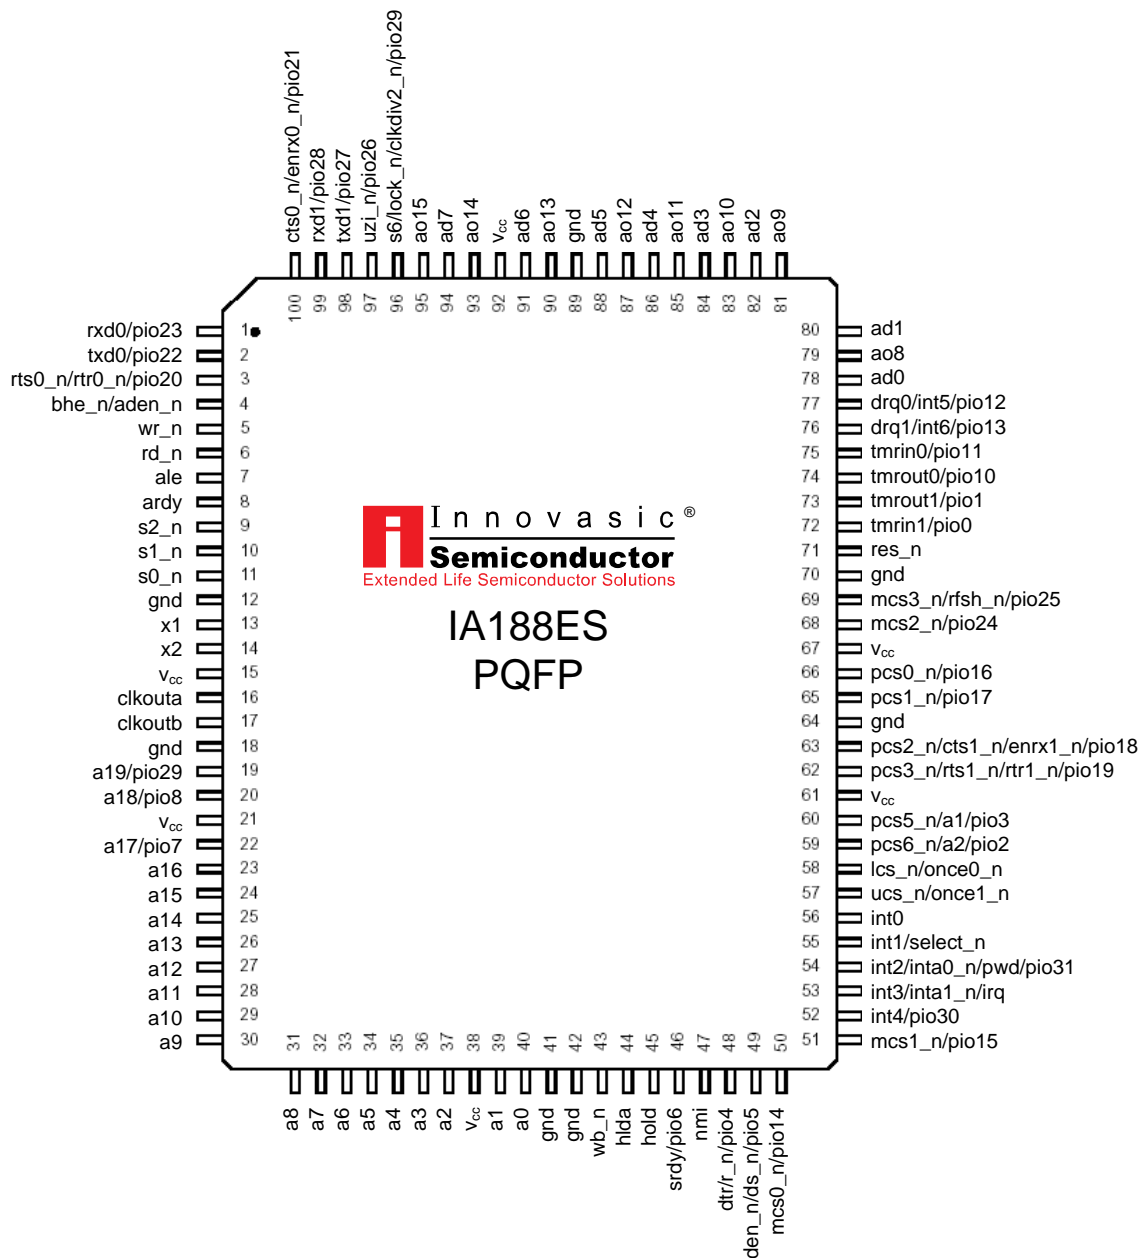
cts0_n/enrx0_n/pio21
rxd1/pio28
txd1/pio27
uzi_n/pio26
s6/lock_n/clkdiv2_n/pio29
ao15
ad7
ao14
$V_{cc}$
ad6
ao13
gnd
ad5
ao12
ad4
ao11
ad3
ao10
ad2
ao9

100 99 98 97 96 95 94 93 92 91 90 89 88 87 86 85 84 83 82 81

rxd0/pio23 1
txd0/pio22 2
rts0_n/rtr0_n/pio20 3
bhe_n/aden_n 4
wr_n 5
rd_n 6
ale 7
ardy 8
s2_n 9
s1_n 10
s0_n 11
gnd 12
x1 13
x2 14
$V_{cc}$ 15
clkouta 16
clkoutb 17
gnd 18
a19/pio29 19
a18/pio8 20
$V_{cc}$ 21
a17/pio7 22
a16 23
a15 24
a14 25
a13 26
a12 27
a11 28
a10 29
a9 30

80 ad1
79 ao8
78 ad0
77 drq0/int5/pio12
76 drq1/int6/pio13
75 tmrin0/pio11
74 tmrout0/pio10
73 tmrout1/pio1
72 tmrin1/pio0
71 res_n
70 gnd
69 mcs3_n/rfsh_n/pio25
68 mcs2_n/pio24
67 $V_{cc}$
66 pcs0_n/pio16
65 pcs1_n/pio17
64 gnd
63 pcs2_n/cts1_n/enrx1_n/pio18
62 pcs3_n/rts1_n/rtr1_n/pio19
61 $V_{cc}$
60 pcs5_n/a1/pio3
59 pcs6_n/a2/pio2
58 lcs_n/once0_n
57 ucs_n/once1_n
56 int0
55 int1/select_n
54 int2/inta0_n/pwd/pio31
53 int3/inta1_n/irq
52 int4/pio30
51 mcs1_n/pio15

Innovasic®
Semiconductor
Extended Life Semiconductor Solutions
IA188ES
PQFP

31 32 33 34 35 36 37 38 39 40 41 42 43 44 45 46 47 48 49 50

a8
a7
a6
a5
a4
a3
a2
$V_{cc}$
a1
a0
gnd
gnd
wb_n
hlda
hold
srdy/pio6
nmi
dtr/r_n/pio4
den_n/ds_n/pio5
mcs0_n/pio14